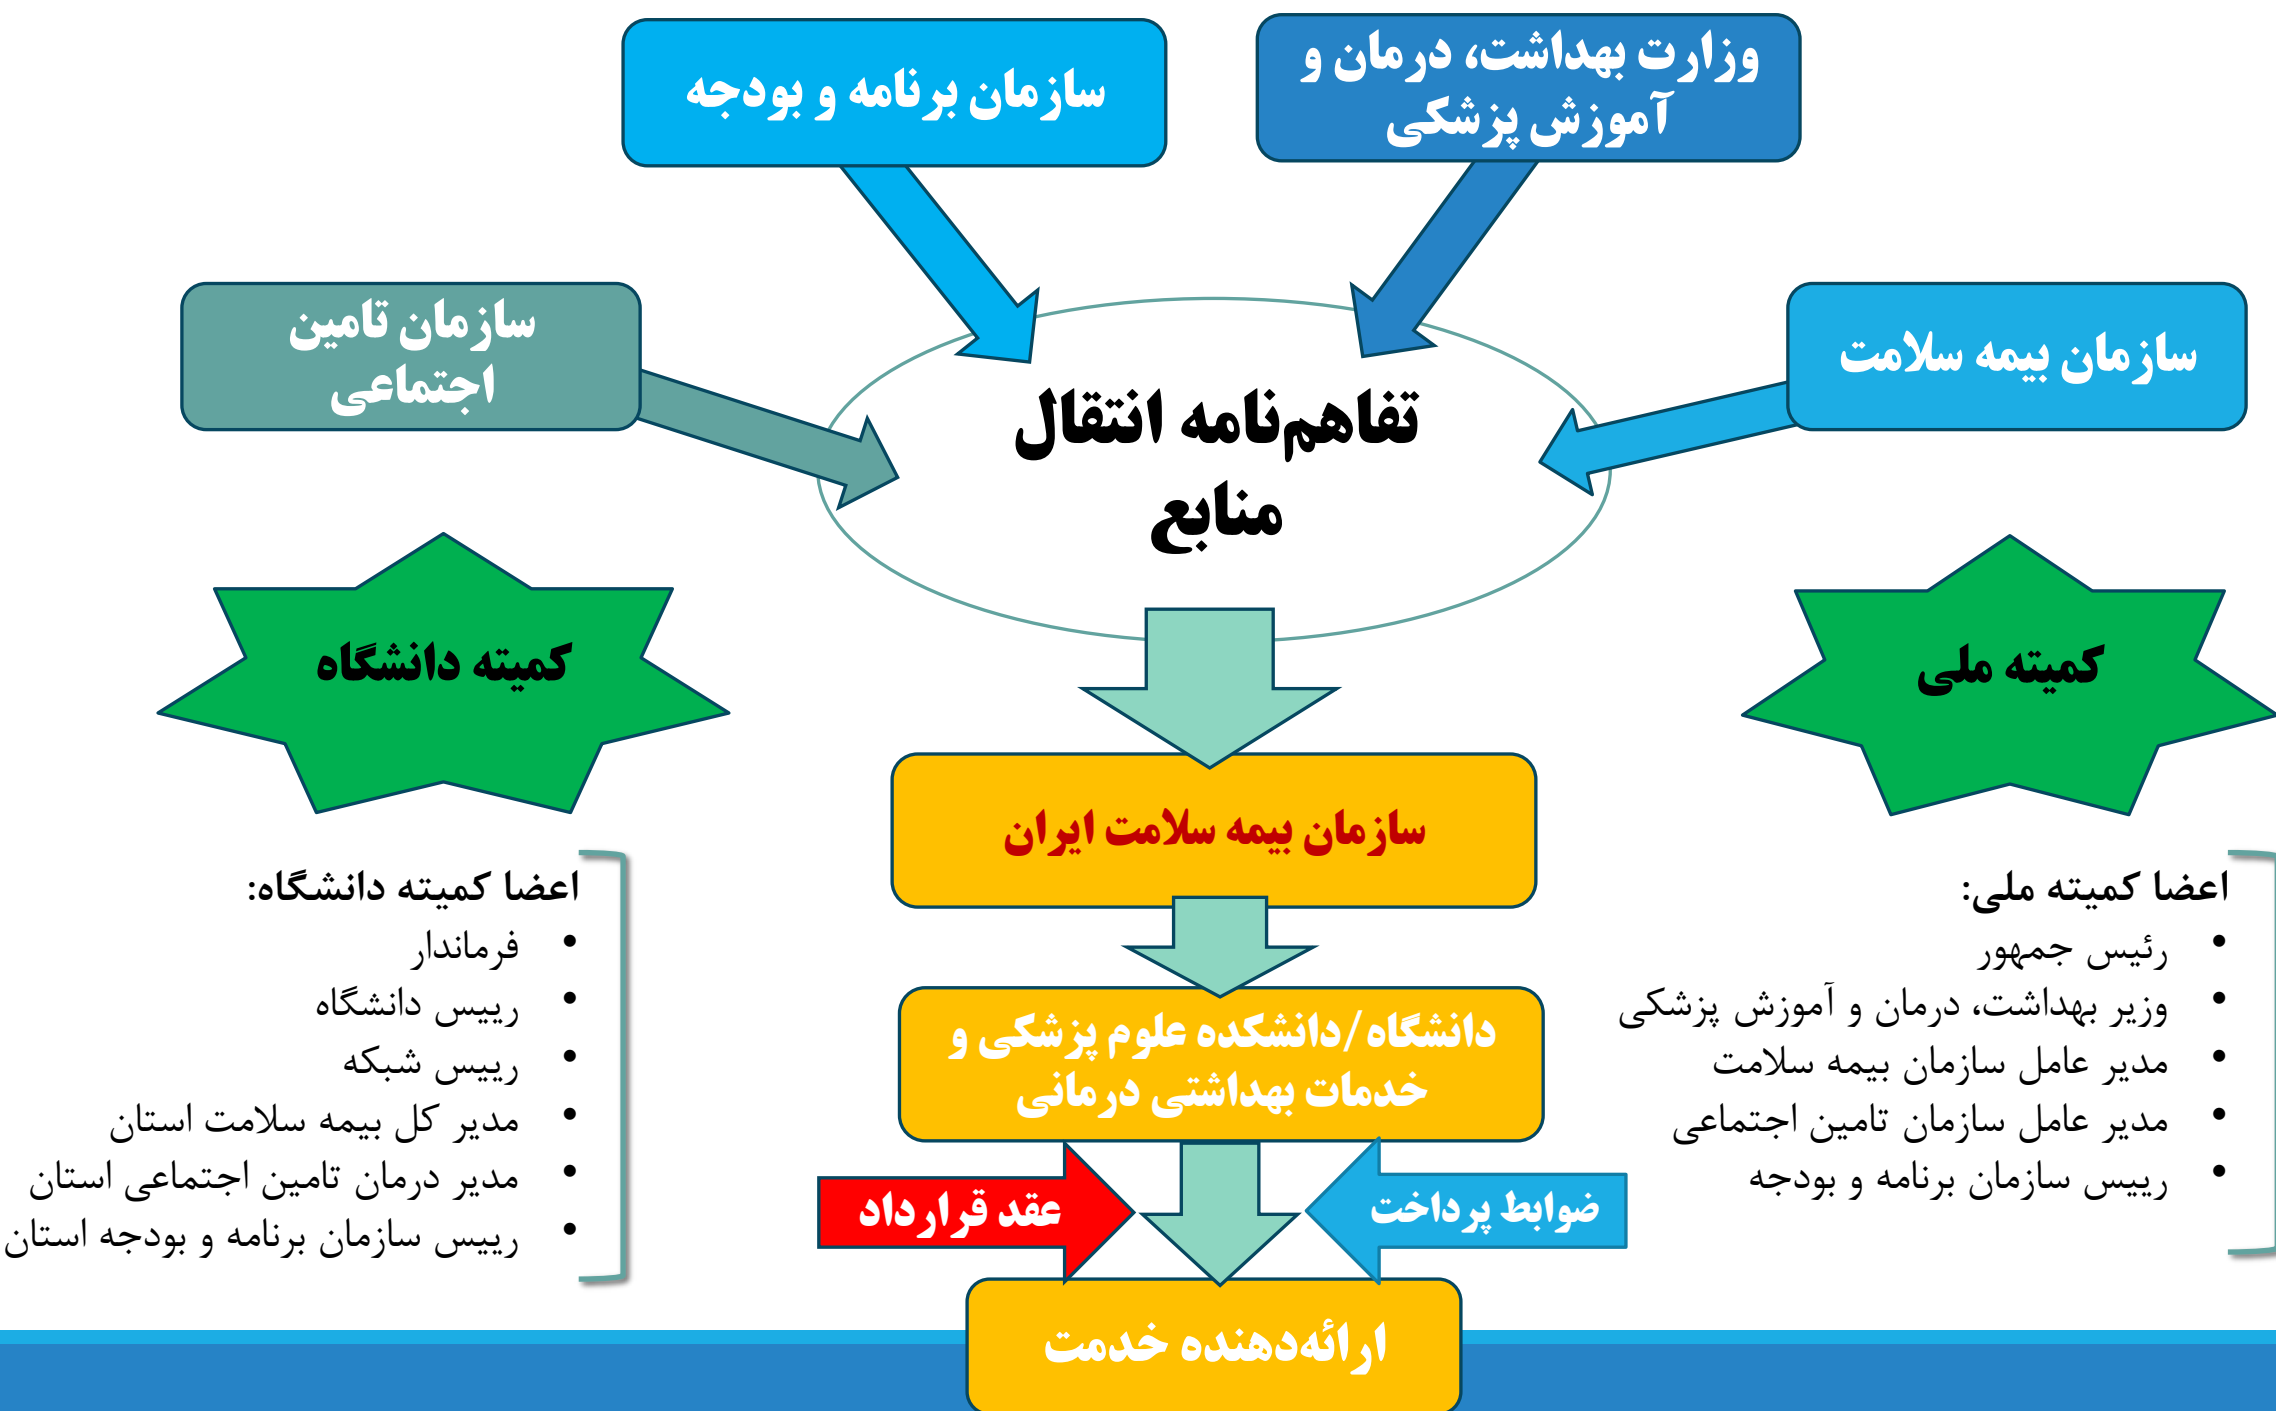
وزارت بهداشت، درمان و آموزش پزشکی

سازمان برنامه و بودجه

سازمان بیمه سلامت

سازمان تامین اجتماعی

تفاهم‌نامه انتقال منابع

کمیته ملی

کمیته دانشگاه

سازمان بیمه سلامت ایران

اعضا کمیته ملی:
- رئیس جمهور
- وزیر بهداشت، درمان و آموزش پزشکی
- مدیر عامل سازمان بیمه سلامت
- مدیر عامل سازمان تامین اجتماعی
- رییس سازمان برنامه و بودجه

اعضا کمیته دانشگاه:
- فرماندار
- رییس دانشگاه
- رییس شبکه
- مدیر کل بیمه سلامت استان
- مدیر درمان تامین اجتماعی استان
- رییس سازمان برنامه و بودجه استان

دانشگاه/دانشکده علوم پزشکی و خدمات بهداشتی درمانی

ضوابط پرداخت

عقد قرارداد

ارائه‌دهنده خدمت